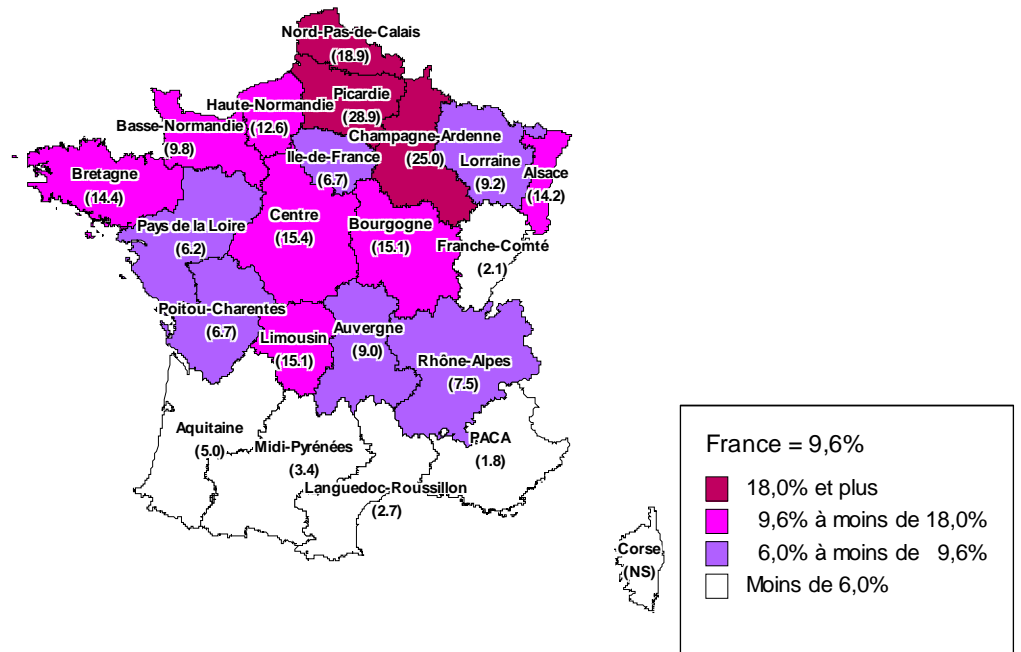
Nord-Pas-de-Calais
(18.9)

Haute-Normandie
(12.6)

Picardie
(28.9)

Basse-Normandie
(9.8)

Champagne-Ardenne
(25.0)

Ile-de-France
(6.7)

Lorraine
(9.2)

Alsace
(14.2)

Bretagne
(14.4)

Centre
(15.4)

Bourgogne
(15.1)

Pays de la Loire
(6.2)

Franche-Comté
(2.1)

Poitou-Charentes
(6.7)

Limousin
(15.1)

Auvergne
(9.0)

Rhône-Alpes
(7.5)

Aquitaine
(5.0)

Midi-Pyrénées
(3.4)

PACA
(1.8)

Languedoc-Roussillon
(2.7)

Corse
(NS)

France = 9,6%

18,0% et plus

9,6% à moins de 18,0%

6,0% à moins de 9,6%

Moins de 6,0%